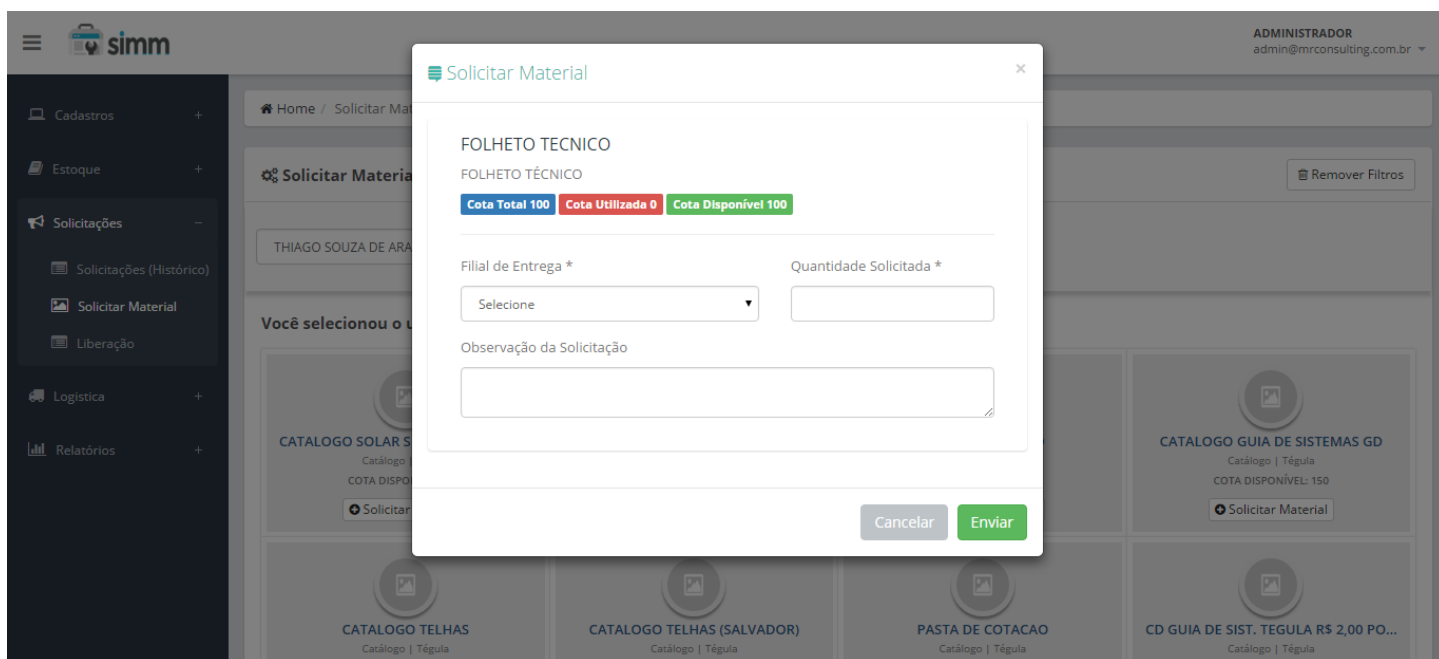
simm

ADMINISTRADOR
admin@mrconsulting.com.br

Cadastros +
Estoque +
Solicitações −
Solicitações (Histórico)
Solicitar Material
Liberação
Logística +
Relatórios +

Home / Solicitar Mat

Solicitar Materia

Remover Filtros

THIAGO SOUZA DE ARA

Você selecionou o u

Solicitar Material ×

FOLHETO TECNICO
FOLHETO TÉCNICO
Cota Total 100 Cota Utilizada 0 Cota Disponível 100

Filial de Entrega *
Selecione
Quantidade Solicitada *
Observação da Solicitação

Cancelar Enviar

CATALOGO SOLAR S
Catálogo |
COTA DISPO
Solicitar

CATALOGO GUIA DE SISTEMAS GD
Catálogo | Tégula
COTA DISPONÍVEL: 150
Solicitar Material

CATALOGO TELHAS
Catálogo | Tégula

CATALOGO TELHAS (SALVADOR)
Catálogo | Tégula

PASTA DE COTACAO
Catálogo | Tégula

CD GUIA DE SIST. TEGULA R$ 2,00 PO...
Catálogo | Tégula